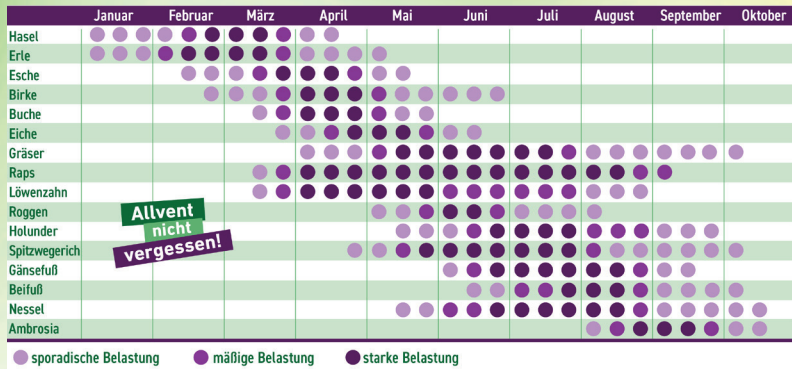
| | Januar | Februar | März | April | Mai | Juni | Juli | August | September | Oktober |
|---|---|---|---|---|---|---|---|---|---|---|
| Hasel | | | | | | | | | | |
| Erle | | | | | | | | | | |
| Esche | | | | | | | | | | |
| Birke | | | | | | | | | | |
| Buche | | | | | | | | | | |
| Eiche | | | | | | | | | | |
| Gräser | | | | | | | | | | |
| Raps | | | | | | | | | | |
| Löwenzahn | | | | | | | | | | |
| Roggen | | | | | | | | | | |
| Holunder | | | | | | | | | | |
| Spitzwegerich | | | | | | | | | | |
| Gänsefuß | | | | | | | | | | |
| Beifuß | | | | | | | | | | |
| Nessel | | | | | | | | | | |
| Ambrosia | | | | | | | | | | |

Allvent nicht vergessen!

sporadische Belastung
mäßige Belastung
starke Belastung